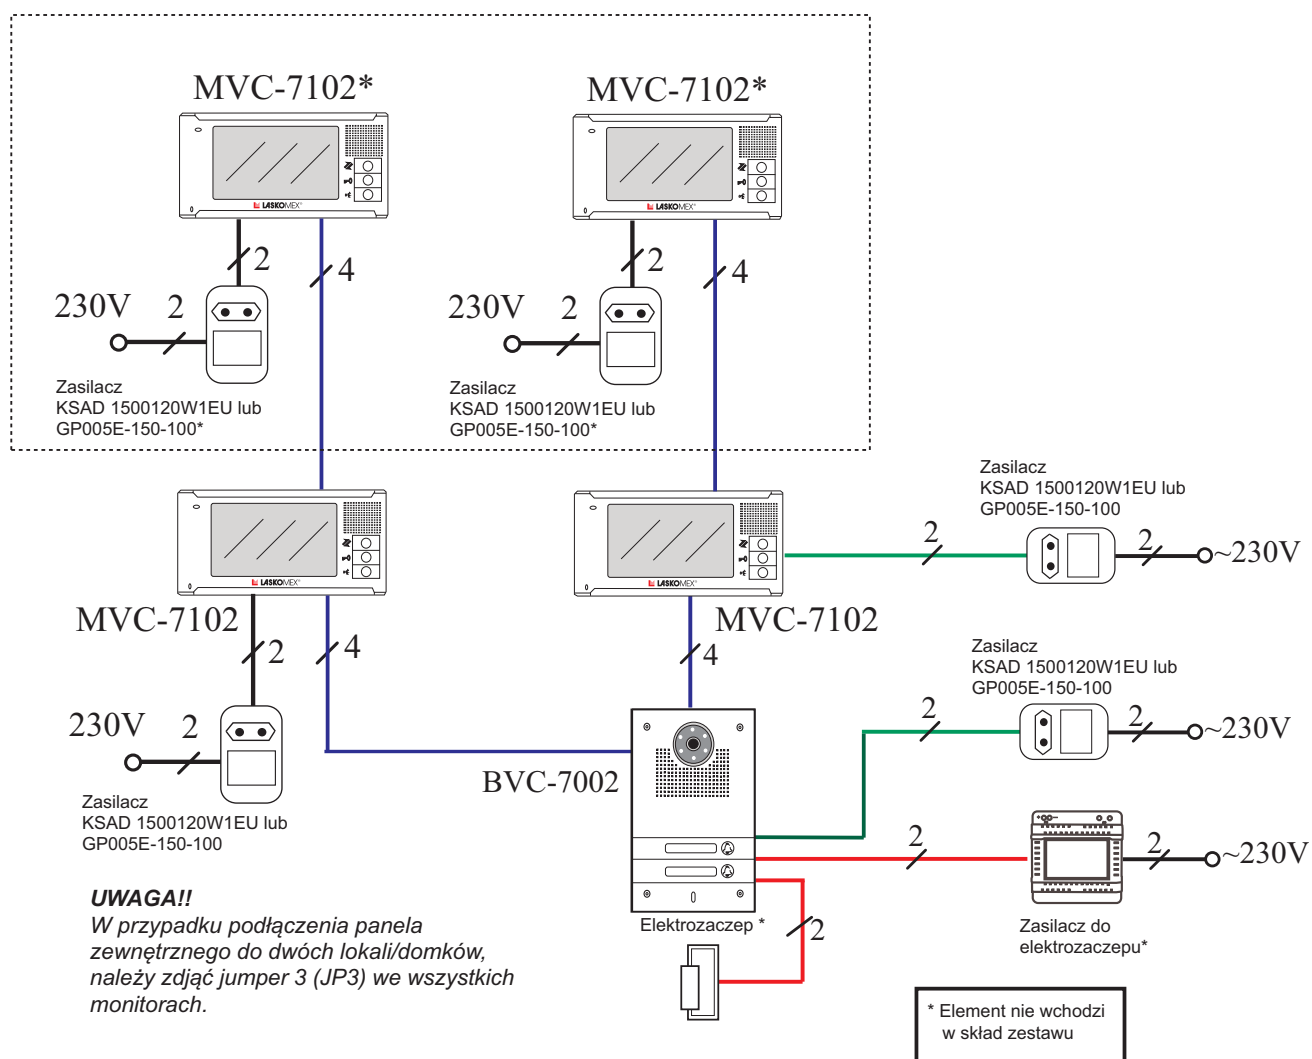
MVC-7102*

LASKOMEX

2

4

230V

2

Zasilacz
KSAD 1500120W1EU lub
GP005E-150-100*

MVC-7102*

LASKOMEX

2

4

230V

2

Zasilacz
KSAD 1500120W1EU lub
GP005E-150-100*

LASKOMEX

MVC-7102

2

4

230V

2

Zasilacz
KSAD 1500120W1EU lub
GP005E-150-100

LASKOMEX

MVC-7102

4

Zasilacz
KSAD 1500120W1EU lub
GP005E-150-100

2

2

~230V

Zasilacz
KSAD 1500120W1EU lub
GP005E-150-100

2

2

~230V

BVC-7002

2

2

~230V

Elektrozaczep *

2

Zasilacz do
elektrozaczepu*

*UWAGA!!*
*W przypadku podłączenia panela zewnętrznego do dwóch lokali/domków, należy zdjąć jumper 3 (JP3) we wszystkich monitorach.*

* Element nie wchodzi
w skład zestawu